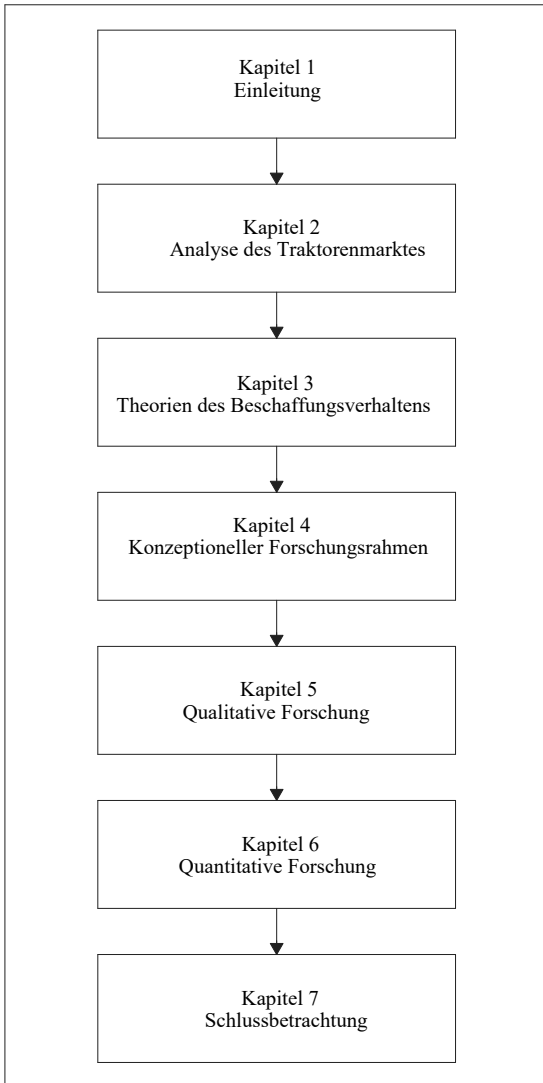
Kapitel 1
Einleitung

Kapitel 2
Analyse des Traktorenmarktes

Kapitel 3
Theorien des Beschaffungsverhaltens

Kapitel 4
Konzeptioneller Forschungsrahmen

Kapitel 5
Qualitative Forschung

Kapitel 6
Quantitative Forschung

Kapitel 7
Schlussbetrachtung